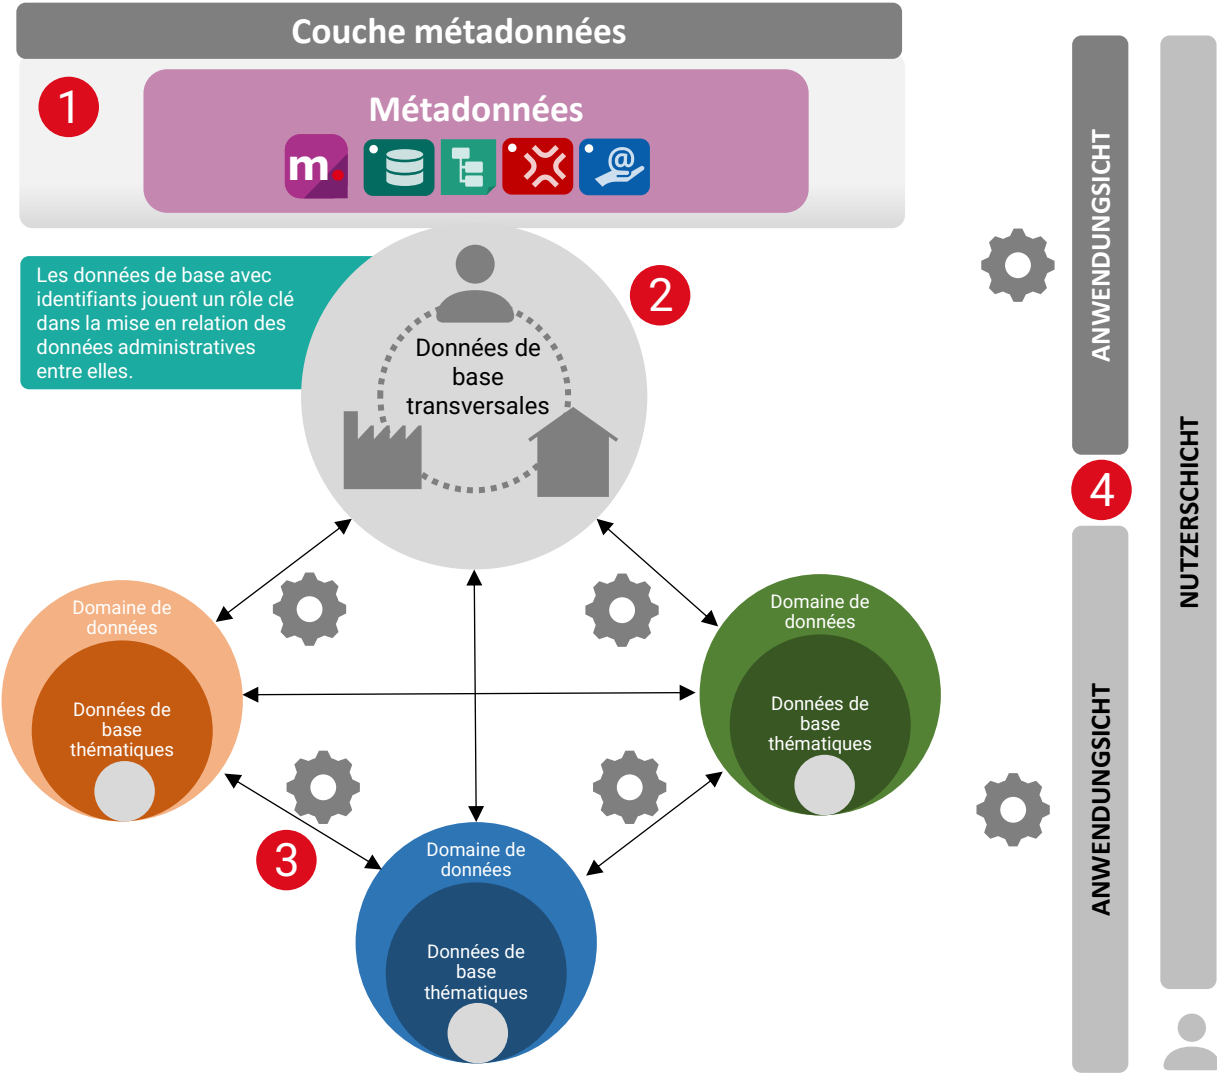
Couche métadonnées

1

Métadonnées

m.

Les données de base avec identifiants jouent un rôle clé dans la mise en relation des données administratives entre elles.

2

Données de base transversales

Domaine de données

Données de base thématiques

Domaine de données

Données de base thématiques

3

Domaine de données

Données de base thématiques

ANWENDUNGSICHT

4

ANWENDUNGSICHT

NUTZERSCHICHT